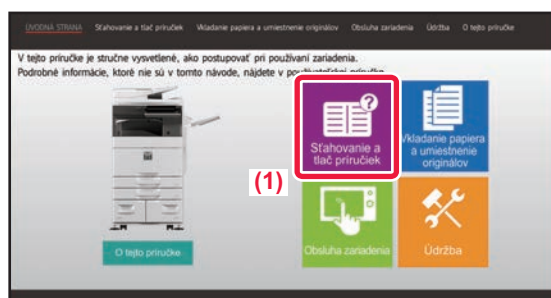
ÚVODNÁ STRANA Sťahovanie a tlač príručiek Vkladanie papiera a umiestnenie originálov Obsluha zariadenia Údržba O tejto príručke

V tejto príručke je stručne vysvetlené, ako postupovať pri používaní zariadenia.
Podrobné informácie, ktoré nie sú v tomto návode, nájdete v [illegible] príručke.

O tejto príručke

(1)

Sťahovanie a tlač príručiek

Vkladanie papiera a umiestnenie originálov

Obsluha zariadenia

Údržba